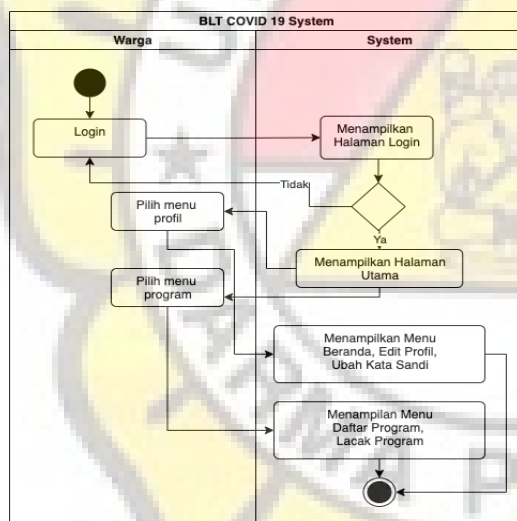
BLT COVID 19 System

Warga

System

Login

Menampilkan Halaman Login

Tidak

Pilih menu profil

Ya

Menampilkan Halaman Utama

Pilih menu program

Menampilkan Menu Beranda, Edit Profil, Ubah Kata Sandi

Menampilan Menu Daftar Program, Lacak Program